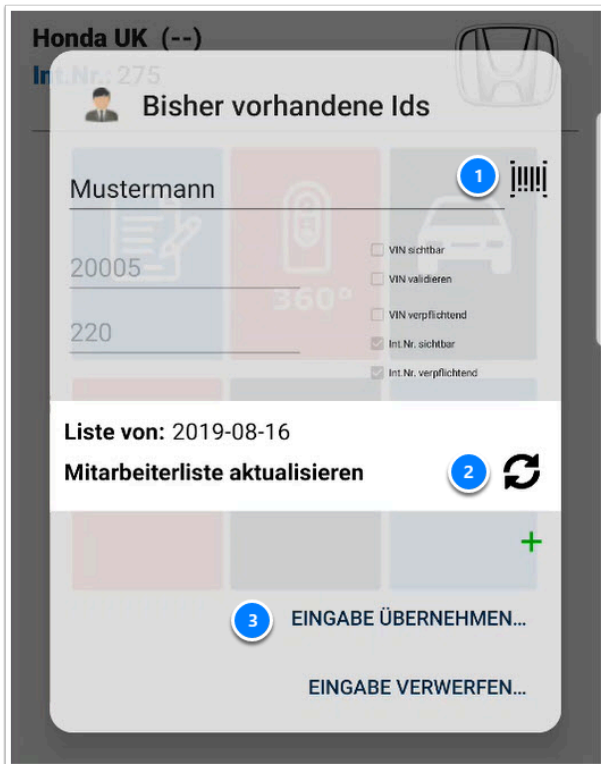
Honda UK (--)
Int.Nr.: 275

Bisher vorhandene Ids

1

Mustermann

20005

220

VIN sichtbar
VIN validieren
VIN verpflichtend
Int.Nr. sichtbar
Int.Nr. verpflichtend

360°

Liste von: 2019-08-16

Mitarbeiterliste aktualisieren

2

+

3

EINGABE ÜBERNEHMEN...

EINGABE VERWERFEN...